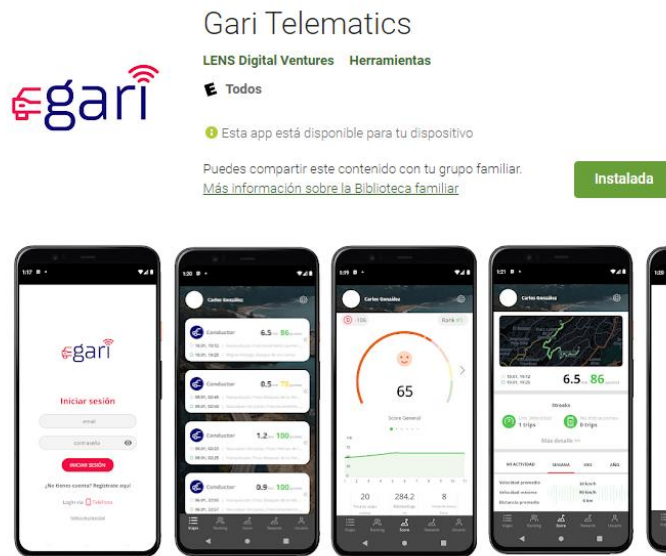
gari

Gari Telematics

LENS Digital Ventures Herramientas

E Todos

Esta app está disponible para tu dispositivo

Puedes compartir este contenido con tu grupo familiar. Más información sobre la Biblioteca familiar

Instalada

1:17

gari

Iniciar sesión

email

contraseña

INICIAR SESIÓN

¿No tienes cuenta? Regístrate aquí

Login vía Teléfono

1:20

Carlos González

Conductor 6.5 86

Conductor 8.5 75

Conductor 1.2 100

Conductor 0.9 100

1:19

Carlos González

Rank

65

Score General

20

284.2

8

1:21

Carlos González

6.5 86

Weeks

1 trips

0 trips

Más detalles

MI ACTIVIDAD SEMANA MES AÑO

Velocidad promedio

Velocidad máxima

Distancia promedio